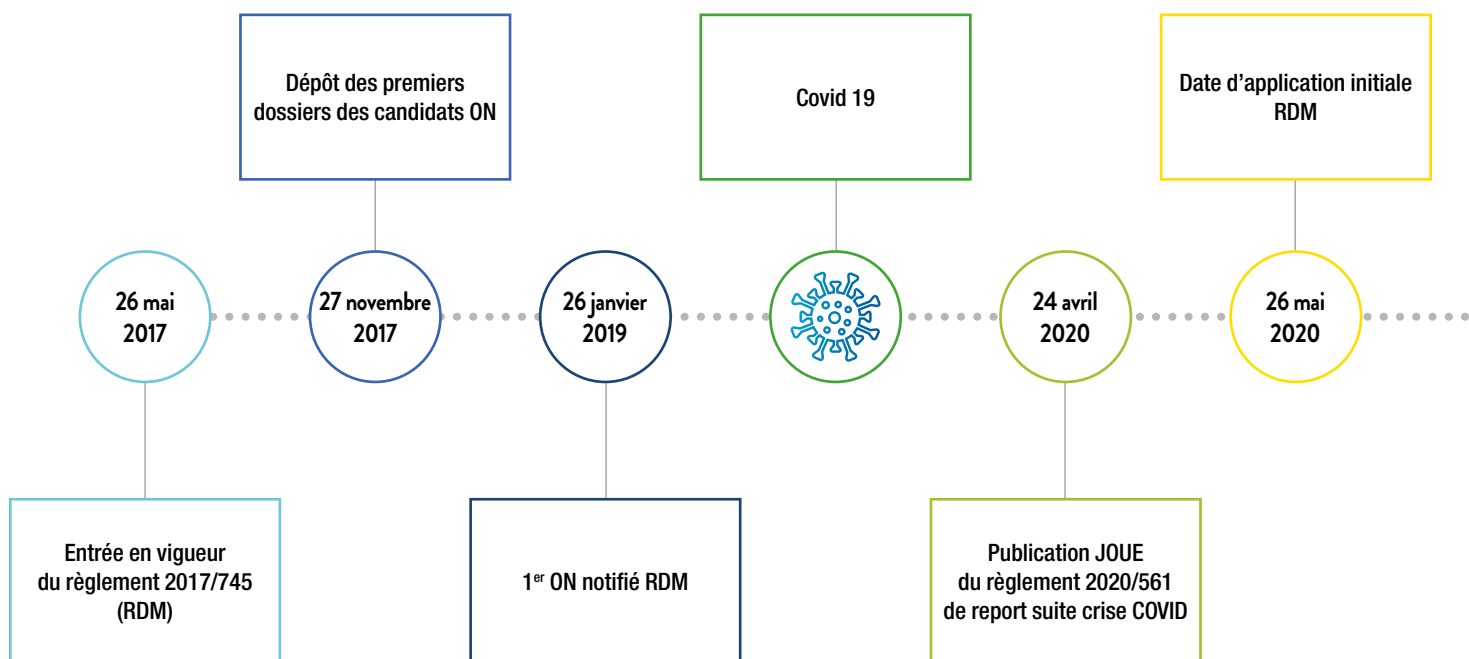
Dépôt des premiers dossiers des candidats ON

Covid 19

Date d'application initiale RDM

26 mai 2017

27 novembre 2017

26 janvier 2019

24 avril 2020

26 mai 2020

Entrée en vigueur du règlement 2017/745 (RDM)

1$^{er}$ ON notifié RDM

Publication JOUE du règlement 2020/561 de report suite crise COVID